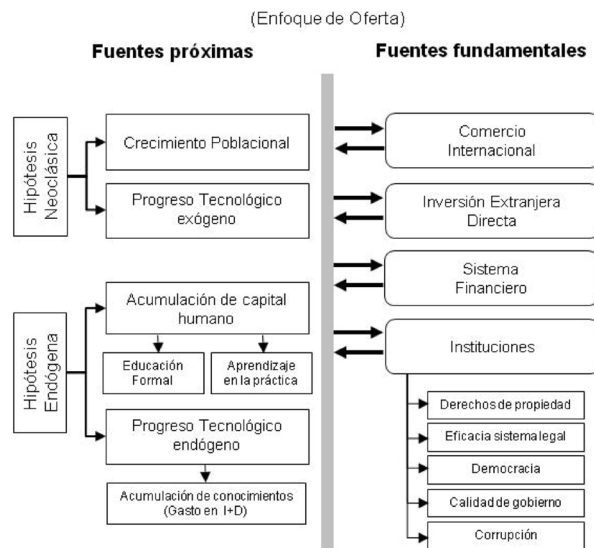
(Enfoque de Oferta)

Fuentes próximas

Fuentes fundamentales

Hipótesis Neoclásica

Crecimiento Poblacional

Progreso Tecnológico exógeno

Hipótesis Endógena

Acumulación de capital humano

Educación Formal

Aprendizaje en la práctica

Progreso Tecnológico endógeno

Acumulación de conocimientos (Gasto en I+D)

Comercio Internacional

Inversión Extranjera Directa

Sistema Financiero

Instituciones

Derechos de propiedad

Eficacia sistema legal

Democracia

Calidad de gobierno

Corrupción